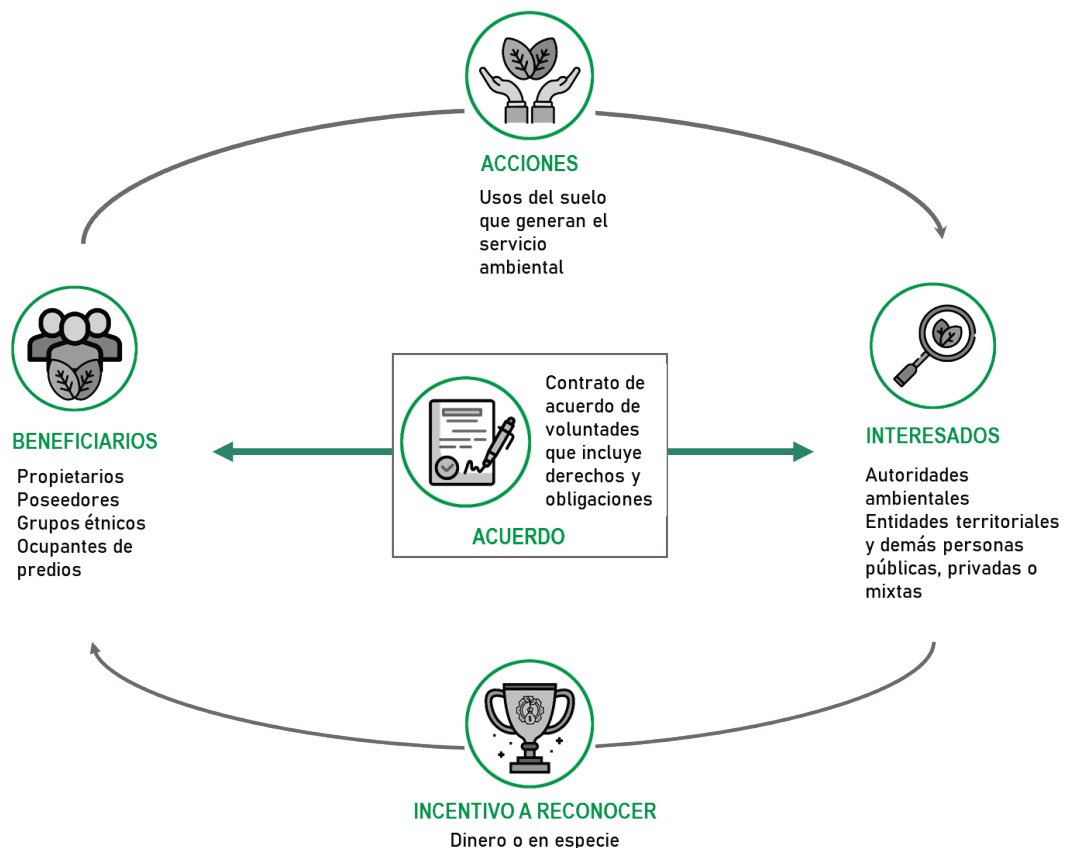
ACCIONES

Usos del suelo que generan el servicio ambiental

BENEFICIARIOS

Propietarios
Poseedores
Grupos étnicos
Ocupantes de predios

Contrato de acuerdo de voluntades que incluye derechos y obligaciones

ACUERDO

INTERESADOS

Autoridades ambientales
Entidades territoriales y demás personas públicas, privadas o mixtas

INCENTIVO A RECONOCER

Dinero o en especie